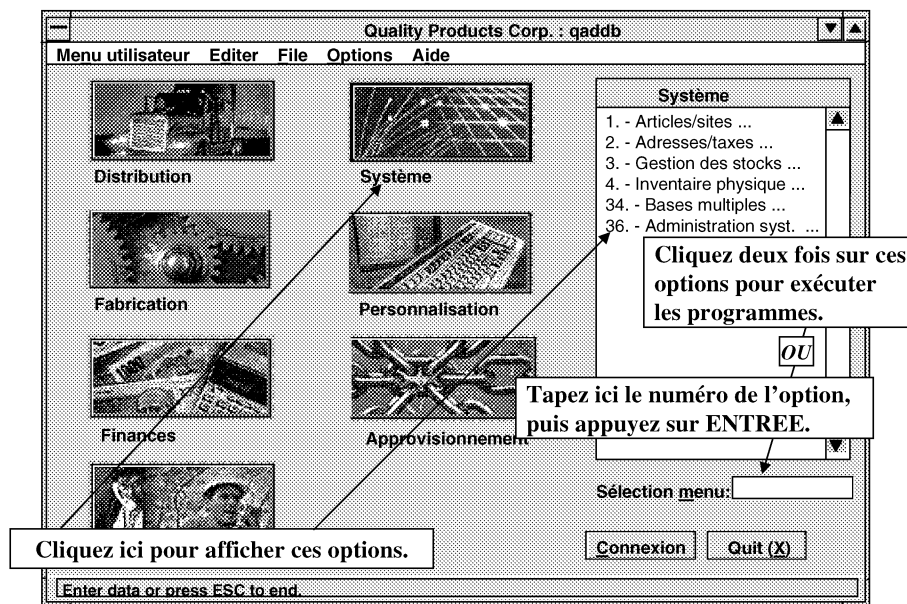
Quality Products Corp. : qaddb

Menu utilisateur Editer File Options Aide

Distribution

Système

Fabrication

Personnalisation

Finances

Approvisionnement

Système

1. - Articles/sites ...
2. - Adresses/taxes ...
3. - Gestion des stocks ...
4. - Inventaire physique ...
34. - Bases multiples ...
36. - Administration syst. ...

Cliquez deux fois sur ces options pour exécuter les programmes.

OU

Tapez ici le numéro de l'option, puis appuyez sur ENTREE.

Sélection menu:

Cliquez ici pour afficher ces options.

Connexion

Quit (X)

Enter data or press ESC to end.